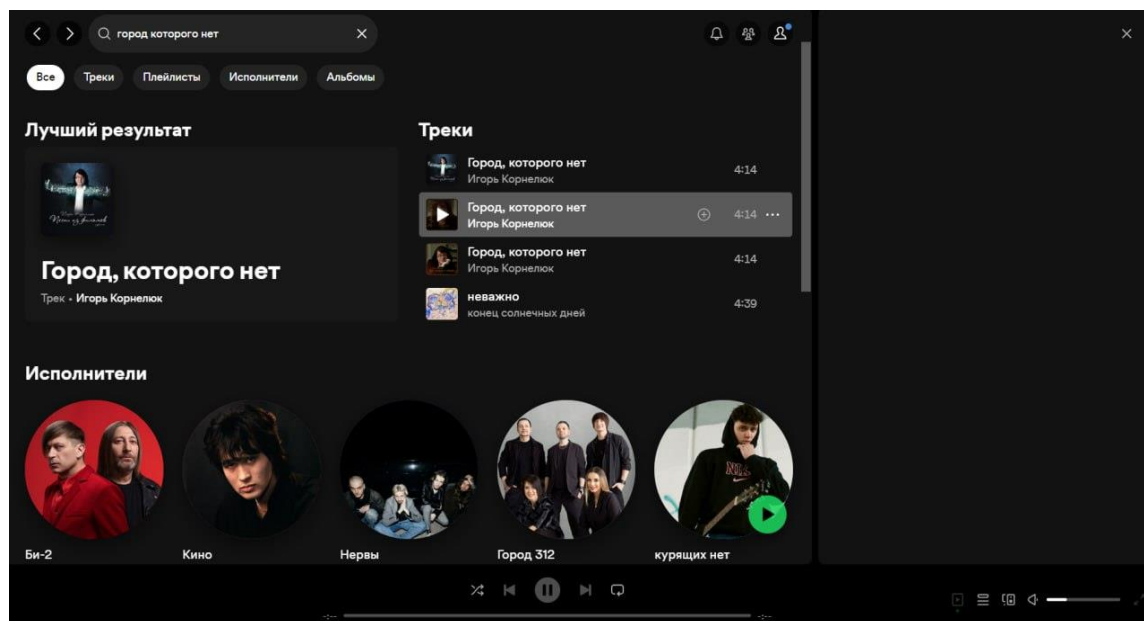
город которого нет

Все Треки Плейлисты Исполнители Альбомы

Лучший результат

Город, которого нет

Трек • Игорь Корнелюк

Треки

Город, которого нет
Игорь Корнелюк
4:14

Город, которого нет
Игорь Корнелюк
4:14

Город, которого нет
Игорь Корнелюк
4:14

неважно
конец солнечных дней
4:39

Исполнители

Би-2

Кино

Нервы

Город 312

курящих нет